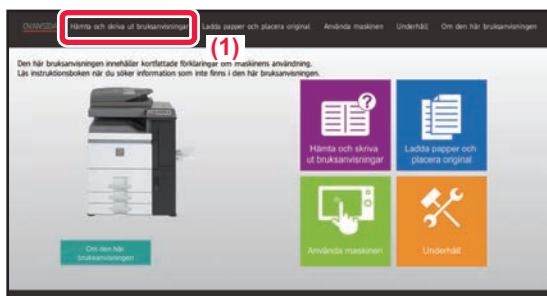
ÖVANSIDA Hämta och skriva ut bruksanvisningar Ladda papper och placera original Använda maskinen Underhåll Om den här bruksanvisningen

(1)

Den här bruksanvisningen innehåller kortfattade förklaringar om maskinens användning. Läs instruktionsboken när du söker information som inte finns i den här bruksanvisningen.

Hämta och skriva ut bruksanvisningar

Ladda papper och placera original

Använda maskinen

Underhåll

Om den här bruksanvisningen